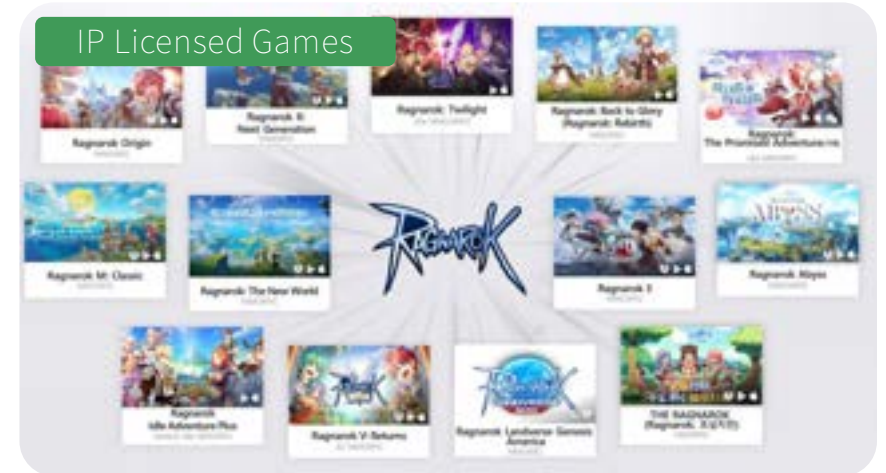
IP Licensed Games

Ragnarok Origin

Ragnarok X: Next Generation

Ragnarok: Twilight

Ragnarok: Back to Glory (Ragnarok: Rebirth)

Ragnarok: The Prontera Adventure

Ragnarok M: Classic

Ragnarok: The New World

RAGNAROK

Ragnarok 3

Ragnarok Abyss

Ragnarok Idle Adventure Plus

Ragnarok V: Returns

Ragnarok Landverse Genesis America

THE RAGNAROK (Ragnarok: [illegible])